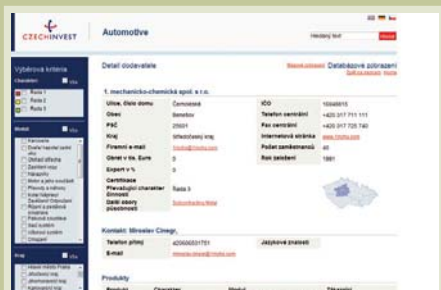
CZECHINVEST

Automotive

Hledaný text

Hledat

Výběrová kritéria

Charakter

Vše

Řada 1

Řada 2

Řada 3

Modul

Vše

Karoserie

Kraj

Vše

Detail dodavatele

Databázové zobrazení

1. mechanicko-chemická spol. s r.o.

| Ulice, číslo domu | Černošická | IČO | 15048615 |
|---|---|---|---|
| Obec | Benešov | Telefon centrální | +420 317 711 111 |
| PSČ | 25601 | Fax centrální | +420 317 725 740 |
| Kraj | Středočeský kraj | Internetová stránka | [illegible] |
| Firemní e-mail | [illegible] | Počet zaměstnanců | 40 |
| Obrat v tis. Euro | 0 | Rok založení | 1991 |
| Export v % | 0 | | |
| Certifikace | | | |
| Převažující charakter činnosti | Řada 3 | | |
| Další obory působnosti | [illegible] | | |

Kontakt: Miroslav Cinegr,

| Telefon přímý | 420606531751 | Jazykové znalosti | |
|---|---|---|---|
| E-mail | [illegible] | | |

Produkty